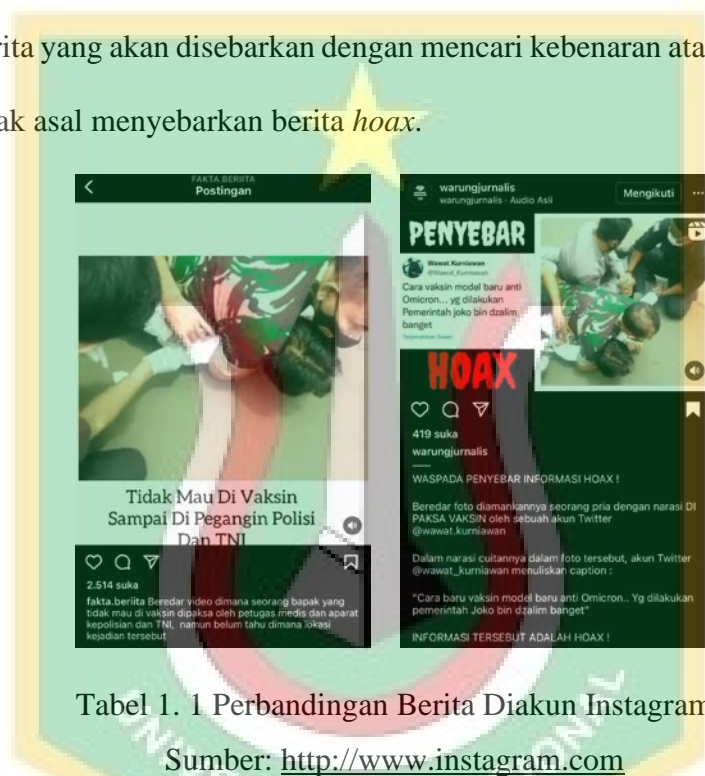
rita yang akan disebarkan dengan mencari kebenaran ata

ak asal menyebarkan berita *hoax*.

FAKTA.BERIITA
Postingan

Tidak Mau Di Vaksin Sampai Di Pegangin Polisi Dan TNI

2.514 suka

fakta.beriita Beredar video dimana seorang bapak yang tidak mau di vaksin dipaksa oleh petugas medis dan aparat kepolisian dan TNI, namun belum tahu dimana lokasi kejadian tersebut

warungjurnalis
warungjurnalis · Audio Asli
Mengikuti

PENYEBAR

Wawat Kurniawan
@Wawat_Kurniawan

Cara vaksin model baru anti Omicron... yg dilakukan Pemerintah joko bin dzalim banget

Terjemahkan Tweet

HOAX

419 suka

warungjurnalis

WASPADA PENYEBAR INFORMASI HOAX !

Beredar foto diamankannya seorang pria dengan narasi DI PAKSA VAKSIN oleh sebuah akun Twitter @wawat.kurniawan

Dalam narasi cuitannya dalam foto tersebut, akun Twitter @wawat_kurniawan menuliskan caption :

"Cara baru vaksin model baru anti Omicron.. Yg dilakukan pemerintah Joko bin dzalim banget"

INFORMASI TERSEBUT ADALAH HOAX !

Tabel 1. 1 Perbandingan Berita Diakun Instagram

Sumber: http://www.instagram.com